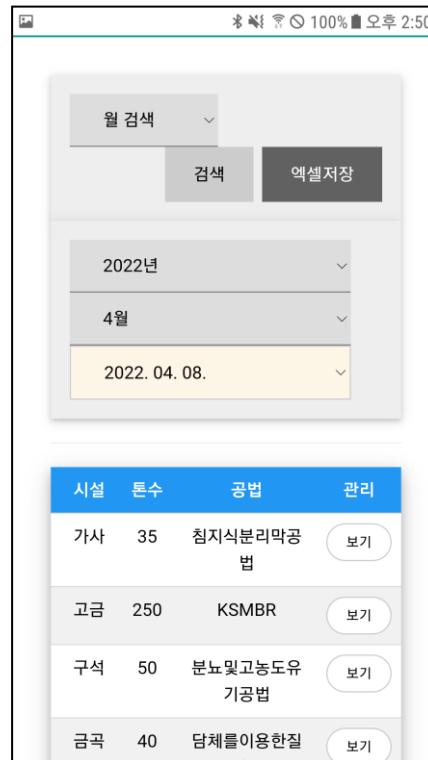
100% 오후 2:50

월 검색

검색 엑셀저장

2022년

4월

2022. 04. 08.

| 시설 | 톤수 | 공법 | 관리 |
|---|---|---|---|
| 가사 | 35 | 침지식분리막공법 | 보기 |
| 고금 | 250 | KSMBR | 보기 |
| 구석 | 50 | 분뇨및고농도유기공법 | 보기 |
| 금곡 | 40 | 담체를이용한질 | 보기 |